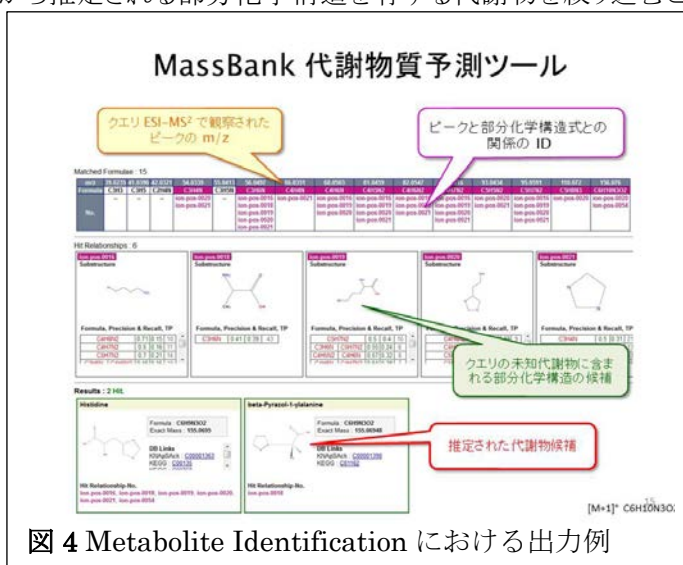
から推定される部分化学構造を有する代謝物を絞り込む

MassBank 代謝物質予測ツール

クエリ ESI-MS$^2$ で観察されたピークの m/z

ピークと部分化学構造式との関係の ID

Matched Formulae : 15

Hit Relationships : 6

Substructure

Formula, Precision & Recall, TP

クエリの未知代謝物に含まれる部分化学構造の候補

Results : 2 Hit

Histidine

Formula C6H9N3O2
Exact Mass 155.0695

DB Links

beta-Pyrazol-1-ylalanine

Formula C6H9N3O2
Exact Mass 155.06948

DB Links

推定された代謝物候補

Hit Relationship No.

[M+1]$^+$ C6H10N3O2

図 4 Metabolite Identification における出力例